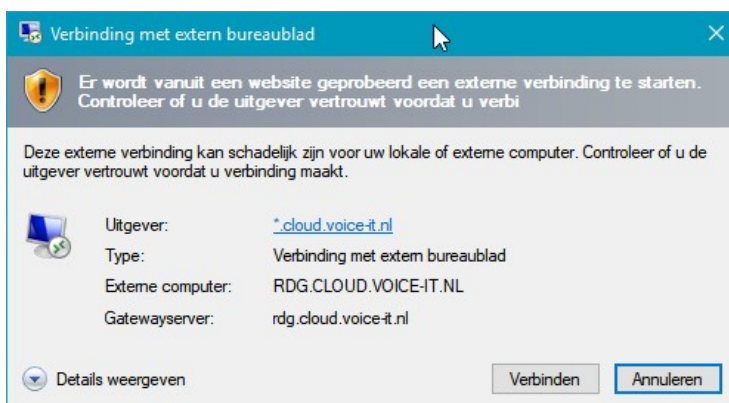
Verbinding met extern bureaublad

Er wordt vanuit een website geprobeerd een externe verbinding te starten. Controleer of u de uitgever vertrouwt voordat u verbi

Deze externe verbinding kan schadelijk zijn voor uw lokale of externe computer. Controleer of u de uitgever vertrouwt voordat u verbinding maakt.

| | |
|---|---|
| Uitgever: | *.cloud.voice-it.nl |
| Type: | Verbinding met extern bureaublad |
| Externe computer: | RDG.CLOUD.VOICE-IT.NL |
| Gatewayserver: | rdg.cloud.voice-it.nl |

Details weergeven

Verbinden

Annuleren